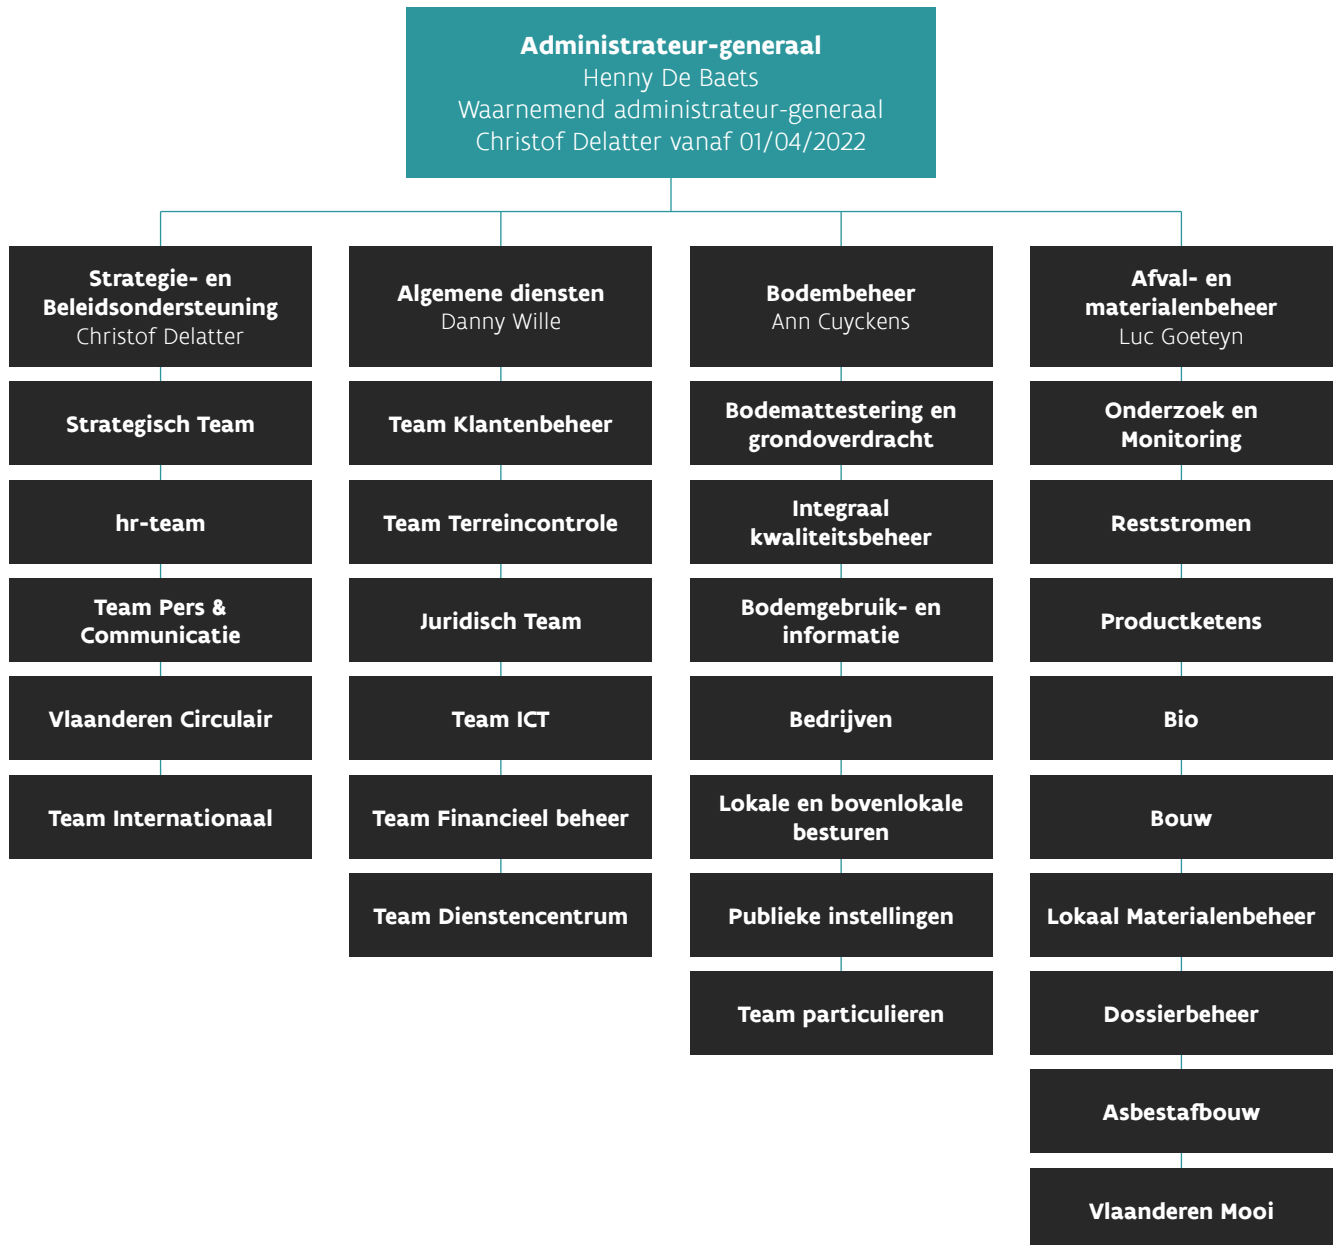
Administrateur-generaal
Henny De Baets
Waarnemend administrateur-generaal
Christof Delatter vanaf 01/04/2022

Strategie- en Beleidsondersteuning
Christof Delatter

Strategisch Team

hr-team

Team Pers & Communicatie

Vlaanderen Circulair

Team Internationaal

Algemene diensten
Danny Wille

Team Klantenbeheer

Team Terreincontrole

Juridisch Team

Team ICT

Team Financieel beheer

Team Dienstencentrum

Bodembeheer
Ann Cuyckens

Bodemattestering en grondoverdracht

Integraal kwaliteitsbeheer

Bodemgebruik- en informatie

Bedrijven

Lokale en bovenlokale besturen

Publieke instellingen

Team particulieren

Afval- en materialenbeheer
Luc Goeteyn

Onderzoek en Monitoring

Reststromen

Productketens

Bio

Bouw

Lokaal Materialenbeheer

Dossierbeheer

Asbestafbouw

Vlaanderen Mooi